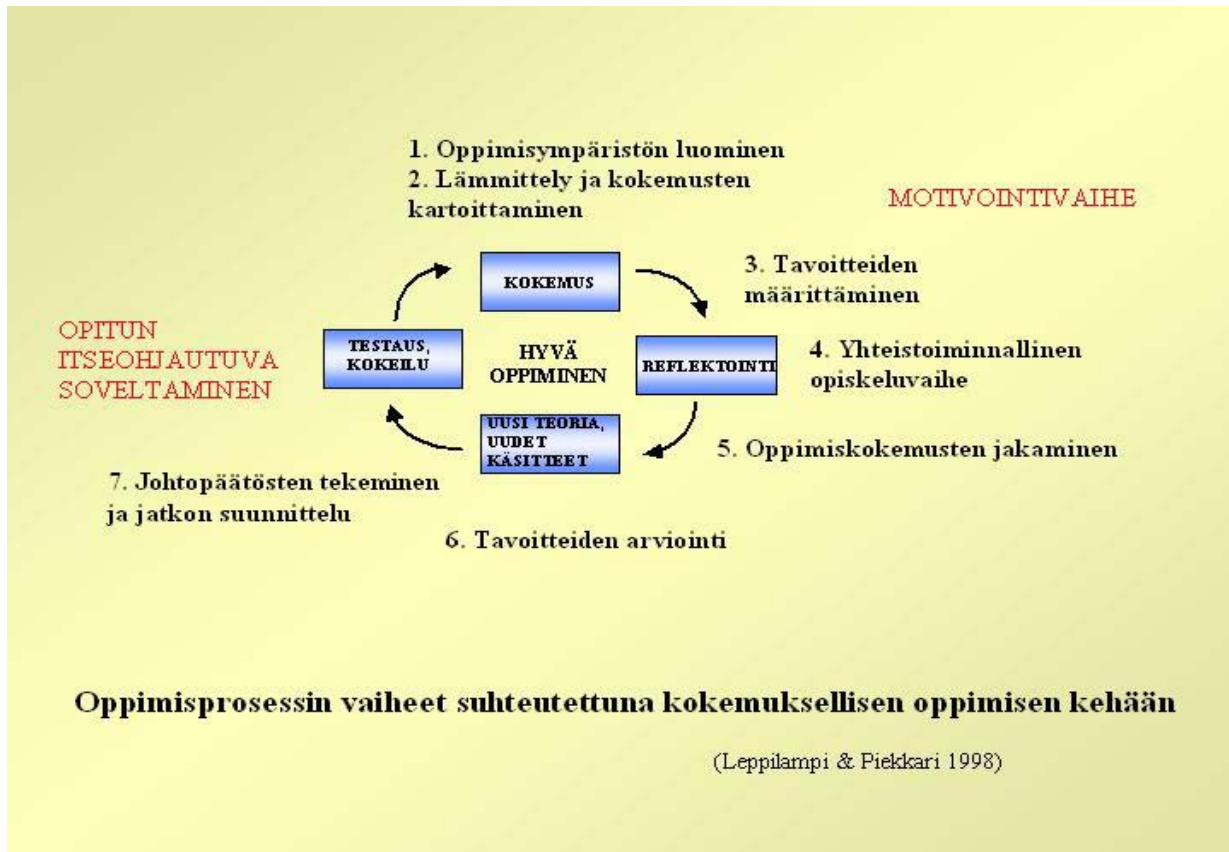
1. Oppimisympäristön luominen
2. Lämmittely ja kokemusten kartoittaminen

MOTIVOINTIVAIHE

KOKEMUS

3. Tavoitteiden määrittäminen

OPITUN ITSEOHJAUTUVA SOVELTAMINEN

TESTAUS, KOKEILU

HYVÄ OPPIMINEN

REFLEKTOINTI

4. Yhteistoiminnallinen opiskeluvaihe

UUSI TEORIA, UUDET KÄSITTEET

5. Oppimiskokemusten jakaminen

7. Johtopäätösten tekeminen ja jatkon suunnittelu

6. Tavoitteiden arviointi

Oppimisprosessin vaiheet suhteutettuna kokemuksellisen oppimisen kehään

(Leppilampi & Piekkari 1998)